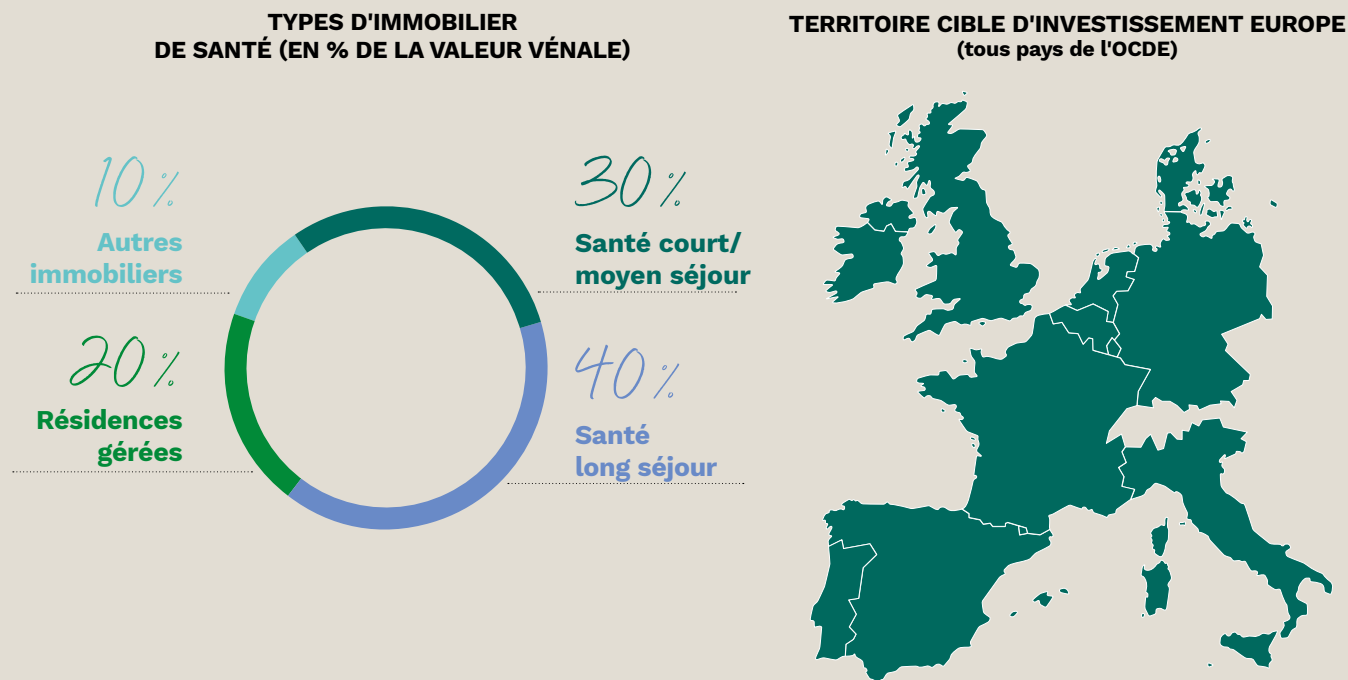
TYPES D'IMMOBILIER DE SANTÉ (EN % DE LA VALEUR VÉNALE)

10%
Autres immobiliers

20%
Résidences gérées

30%
Santé court/ moyen séjour

40%
Santé long séjour

TERRITOIRE CIBLE D'INVESTISSEMENT EUROPE
(tous pays de l'OCDE)